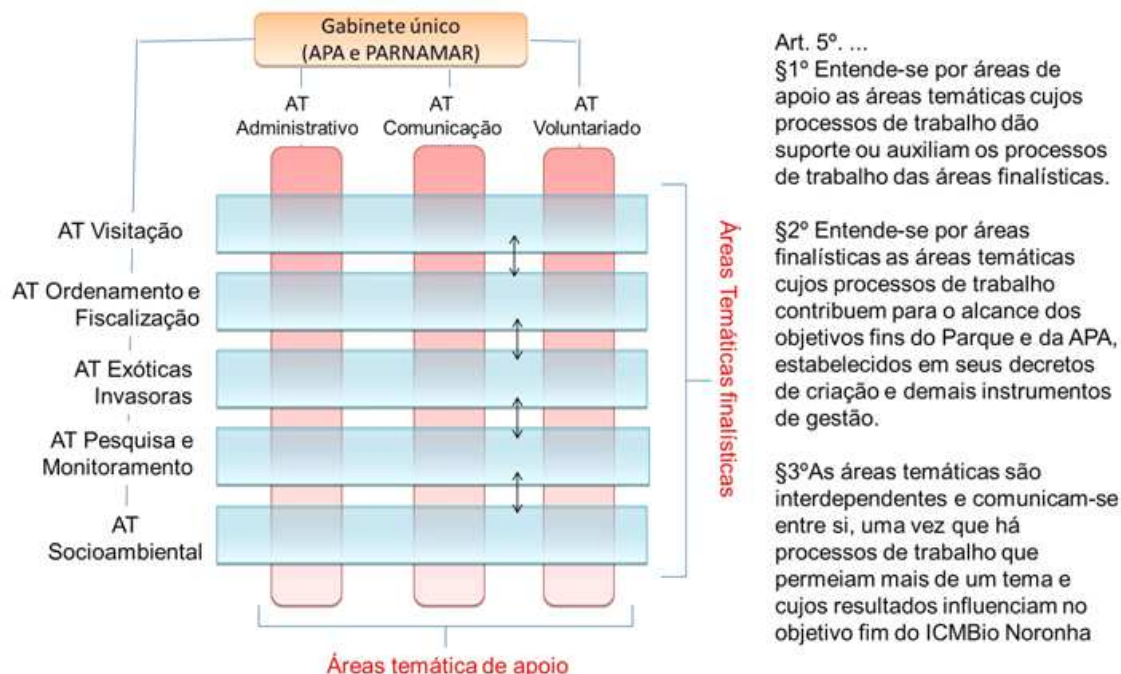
Gabinete único
(APA e PARNAMAR)

AT Administrativo

AT Comunicação

AT Voluntariado

AT Visitação

AT Ordenamento e Fiscalização

AT Exóticas Invasoras

AT Pesquisa e Monitoramento

AT Socioambiental

Áreas Temáticas finalísticas

Áreas temática de apoio

Art. 5º. ...
§1º Entende-se por áreas de apoio as áreas temáticas cujos processos de trabalho dão suporte ou auxiliam os processos de trabalho das áreas finalísticas.

§2º Entende-se por áreas finalísticas as áreas temáticas cujos processos de trabalho contribuem para o alcance dos objetivos fins do Parque e da APA, estabelecidos em seus decretos de criação e demais instrumentos de gestão.

§3ºAs áreas temáticas são interdependentes e comunicam-se entre si, uma vez que há processos de trabalho que permeiam mais de um tema e cujos resultados influenciam no objetivo fim do ICMBio Noronha